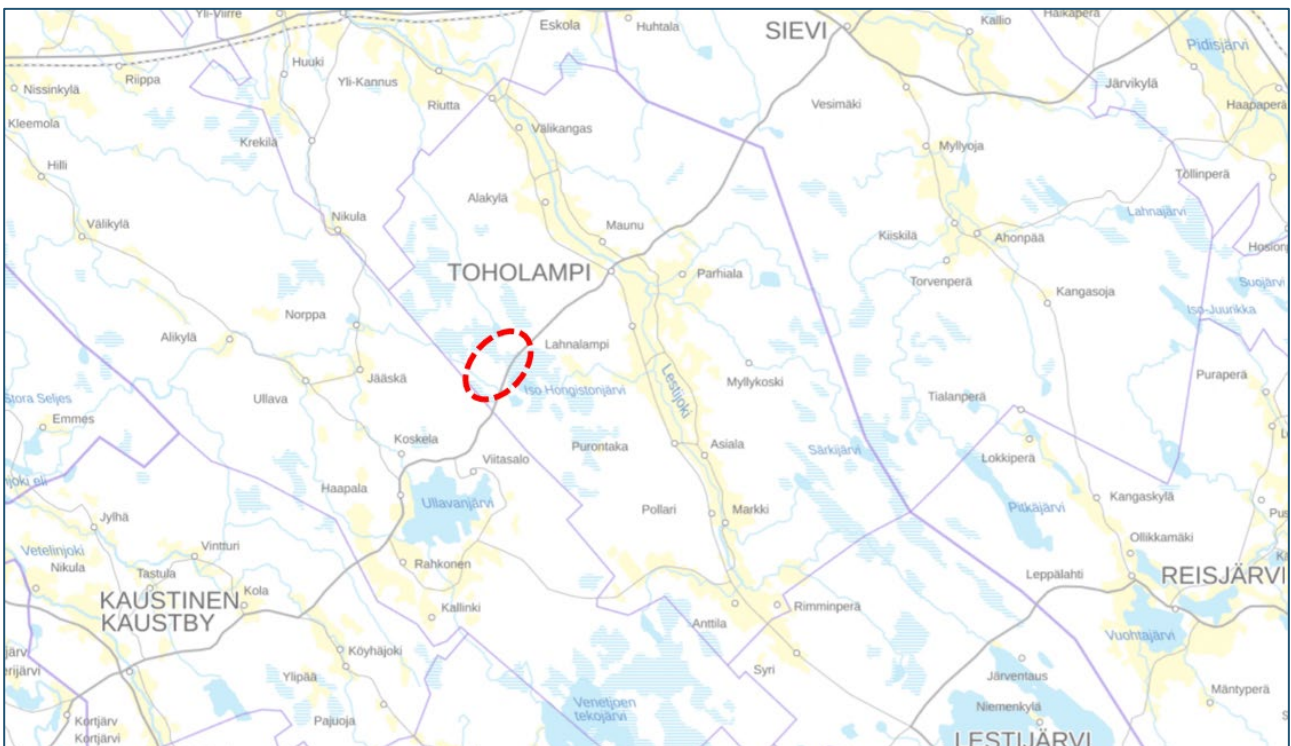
Yli-Viirre
Eskola
Huhtala
SIEVI
Kallio
Haikapera
Pidisjärvi
Nissinkylä
Riippa
Huuki
Yli-Kannus
Järvikylä
Haapaperä
Kleemola
Riutta
Välikangas
Vesimäki
Krekilä
Myllyoja
Hilli
Töllinperä
Alakylä
Välikylä
Nikula
Maunu
Kiiskilä
Ahonpää
Lahnajärvi
Hosion
TOHOLAMPI
Parhiala
Torvenperä
Suojärvi
Kangasoja
Iso-Juurikka
Norppa
Alikylä
Lahnalampi
Jääskä
Lestijoki
Myllykoski
Puraperä
Stora Seljes
Ullava
Iso Hongistonjärvi
Tialanperä
Emmes
Koskela
Purontaka
Asiala
Särkijärvi
Lokkiperä
Viitasalo
joki elv
Haapala
Ullavanjärvi
Kangaskylä
Jylhä
Pollari
Markki
Pitkäjärvi
Ollikkamäki
Vetelinjoki
Vintturi
Nikula
Tastula
Rahkonen
Leppälahti
REISJÄRVI
KAUSTINEN
KAUSTBY
Kola
Kallinki
Rimminperä
Anttila
Vuohtajärvi
Köyhäjoki
Syri
Järventaus
Ylipää
Niemenkylä
Mäntyperä
Pajuoja
Venetjoen tekojärvi
Kortjärv
Kortjärvi
LESTIJÄRVI